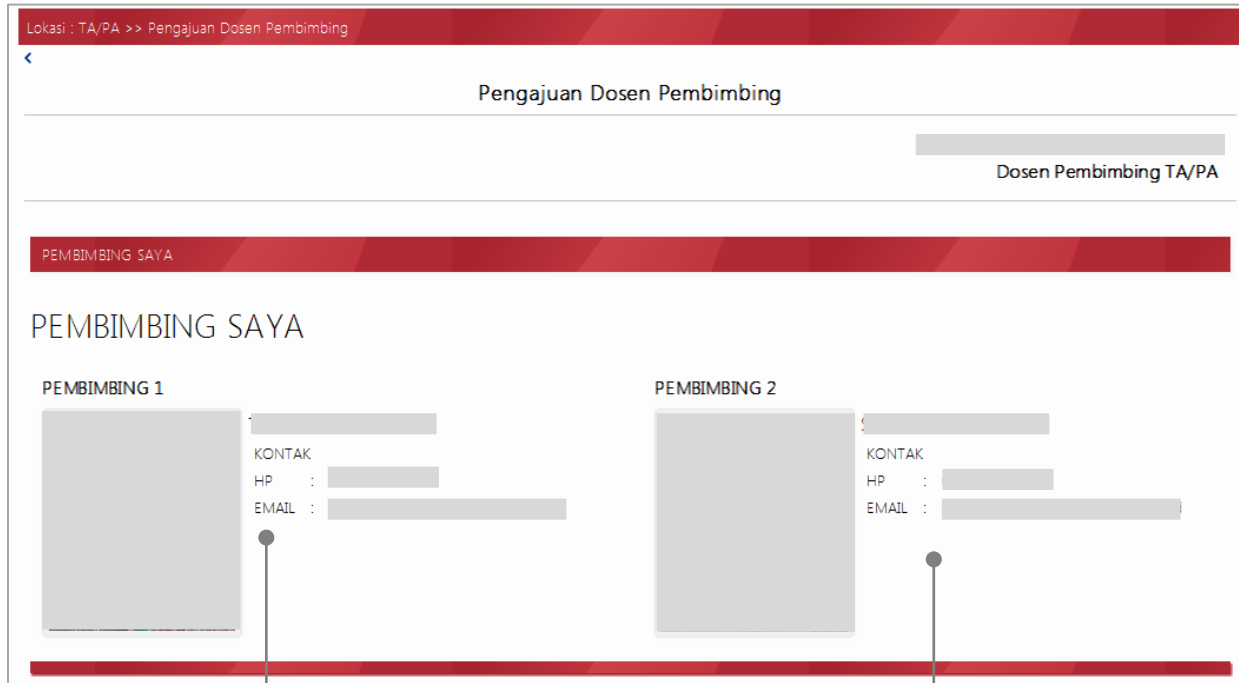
Lokasi : TA/PA >> Pengajuan Dosen Pembimbing

‹

Pengajuan Dosen Pembimbing

Dosen Pembimbing TA/PA

PEMBIMBING SAYA

PEMBIMBING SAYA

PEMBIMBING 1

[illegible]

KONTAK

HP : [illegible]

EMAIL : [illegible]

PEMBIMBING 2

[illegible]

KONTAK

HP : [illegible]

EMAIL : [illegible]